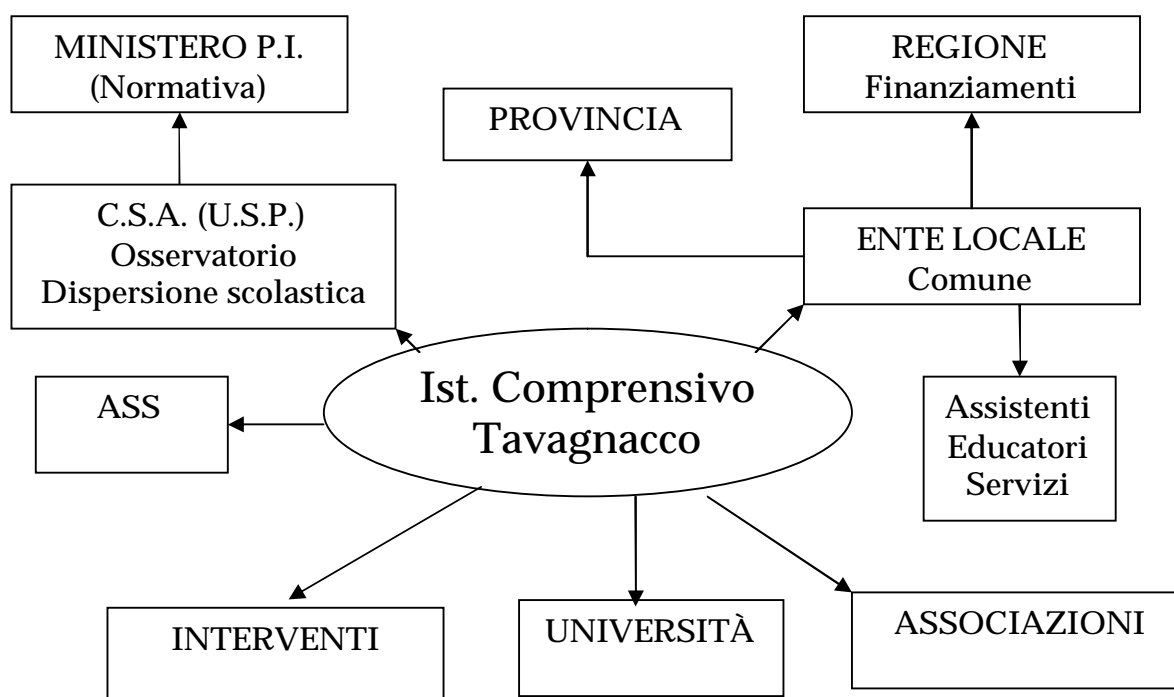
MINISTERO P.I.
(Normativa)

REGIONE
Finanziamenti

PROVINCIA

C.S.A. (U.S.P.)
Osservatorio
Dispersione scolastica

ENTE LOCALE
Comune

ASS

Ist. Comprensivo
Tavagnacco

Assistenti
Educatori
Servizi

INTERVENTI

UNIVERSITÀ

ASSOCIAZIONI